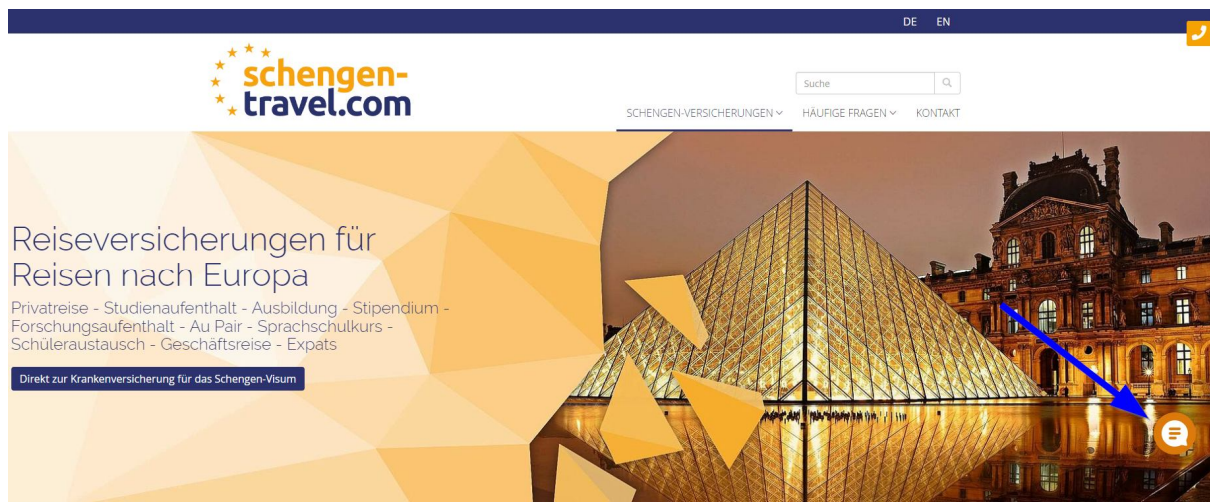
DE EN

schengen-travel.com

Suche

SCHENGEN-VERSICHERUNGEN HÄUFIGE FRAGEN KONTAKT

Reiseversicherungen für Reisen nach Europa

Privatreise - Studienaufenthalt - Ausbildung - Stipendium - Forschungsaufenthalt - Au Pair - Sprachschulkurs - Schüleraustausch - Geschäftsreise - Expats

Direkt zur Krankenversicherung für das Schengen-Visum